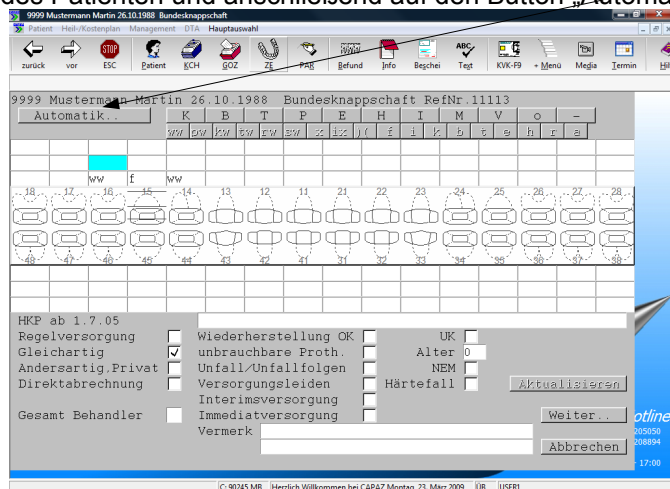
des Patienten und anschließend auf den Button „Automatik

9999 Mustermann Martin 26.10.1988 Bundesknappschaft

Patient Heil-/Kostenplan Management DTA Hauptauswahl

zurück vor ESC Patient KCH GOZ ZE PAR Befund Info Beschei Text KVK-F9 + Menü Media Termin

9999 Mustermann Martin 26.10.1988 Bundesknappschaft RefNr.11113

Automatik..

| K | B | T | P | E | H | I | M | V | o | - |
|---|---|---|---|---|---|---|---|---|---|---|
| ww | pw | kw | tw | rw | sw | x | ix | )( | f | i | k | b | t | e | h | r | a |

ww f ww

18 17 16 15 14 13 12 11 21 22 23 24 25 26 27 28

48 47 46 45 44 43 42 41 31 32 33 34 35 36 37 38

HKP ab 1.7.05

Regelversorgung
Gleichartig ✓
Andersartig.Privat
Direktabrechnung

Gesamt Behandler

Wiederherstellung OK
unbrauchbare Proth.
Unfall/Unfallfolgen
Versorgungsleiden
Interimsversorgung
Immediatversorgung
Vermerk

UK
Alter 0
NEM
Härtefall

Aktualisieren

Weiter..

Abbrechen

otline
205050
208894
17:00

C: 90245 MB Herzlich Willkommen bei CAPAZ Montag, 23. März 2009 ÜB USER1